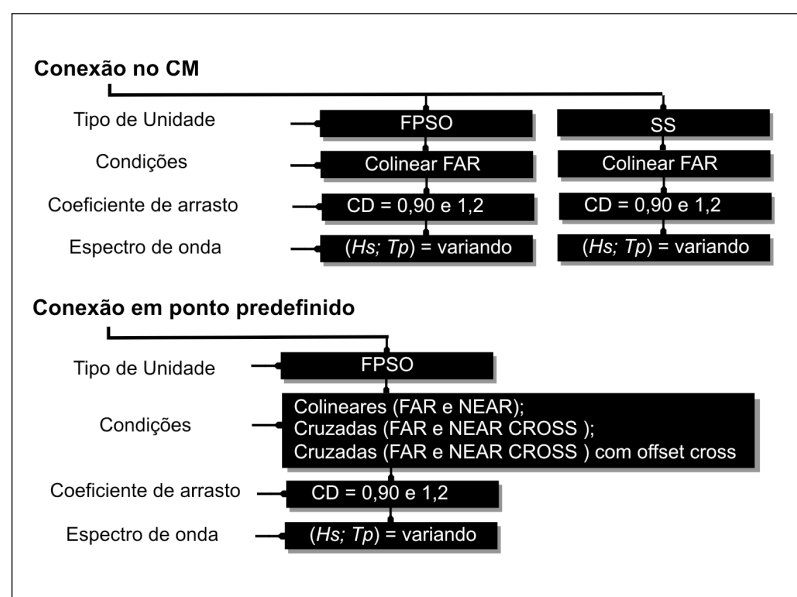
Conexão no CM

Tipo de Unidade
FPSO
SS

Condições
Colinear FAR
Colinear FAR

Coeficiente de arrasto
CD = 0,90 e 1,2
CD = 0,90 e 1,2

Espectro de onda
(*Hs; Tp*) = variando
(*Hs; Tp*) = variando

Conexão em ponto predefinido

Tipo de Unidade
FPSO

Condições
Colineares (FAR e NEAR);
Cruzadas (FAR e NEAR CROSS );
Cruzadas (FAR e NEAR CROSS ) com offset cross

Coeficiente de arrasto
CD = 0,90 e 1,2

Espectro de onda
(*Hs; Tp*) = variando